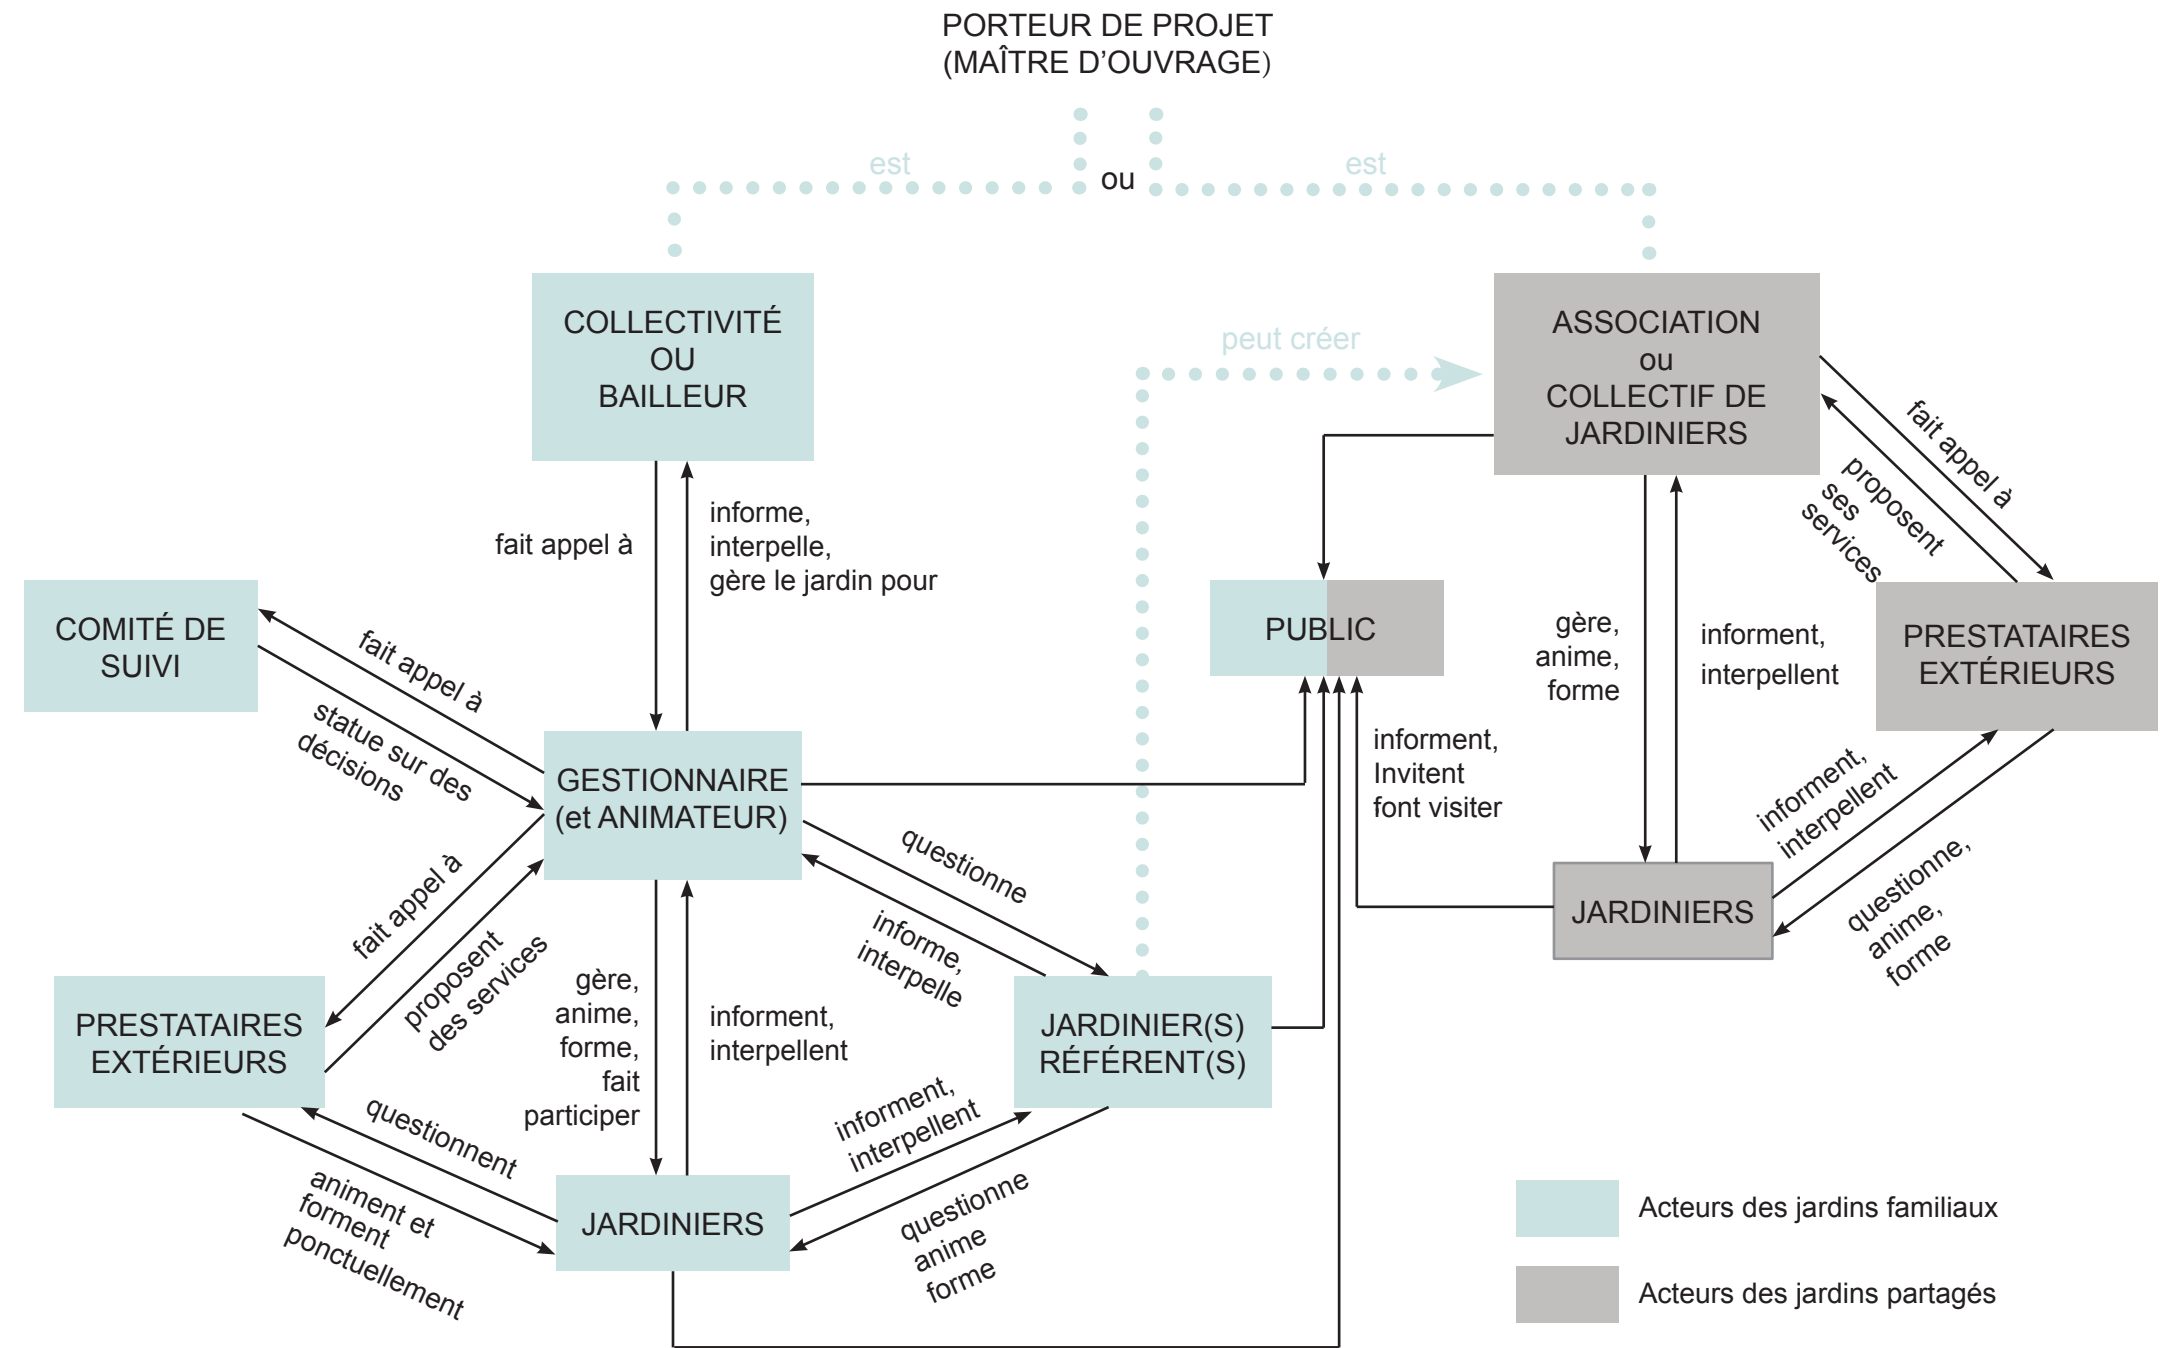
PORTEUR DE PROJET
(MAÎTRE D'OUVRAGE)

est

ou

est

COLLECTIVITÉ
OU
BAILLEUR

peut créer

ASSOCIATION
ou
COLLECTIF DE
JARDINIERS

fait appel à

informe,
interpelle,
gère le jardin pour

fait appel à

proposent
ses
services

COMITÉ DE
SUIVI

fait appel à

statue sur des
décisions

PUBLIC

gère,
anime,
forme

informent,
interpellent

PRESTATAIRES
EXTÉRIEURS

GESTIONNAIRE
(et ANIMATEUR)

informent,
Invitent
font visiter

questionne

informent,
interpellent

fait appel à

proposent
des services

informe,
interpelle

JARDINIERS

questionne,
anime,
forme

gère,
anime,
forme,
fait
participer

informent,
interpellent

JARDINIER(S)
RÉFÉRENT(S)

PRESTATAIRES
EXTÉRIEURS

questionnent

informent,
interpellent

animent et
forment
ponctuellement

JARDINIERS

questionne
anime
forme

Acteurs des jardins familiaux

Acteurs des jardins partagés